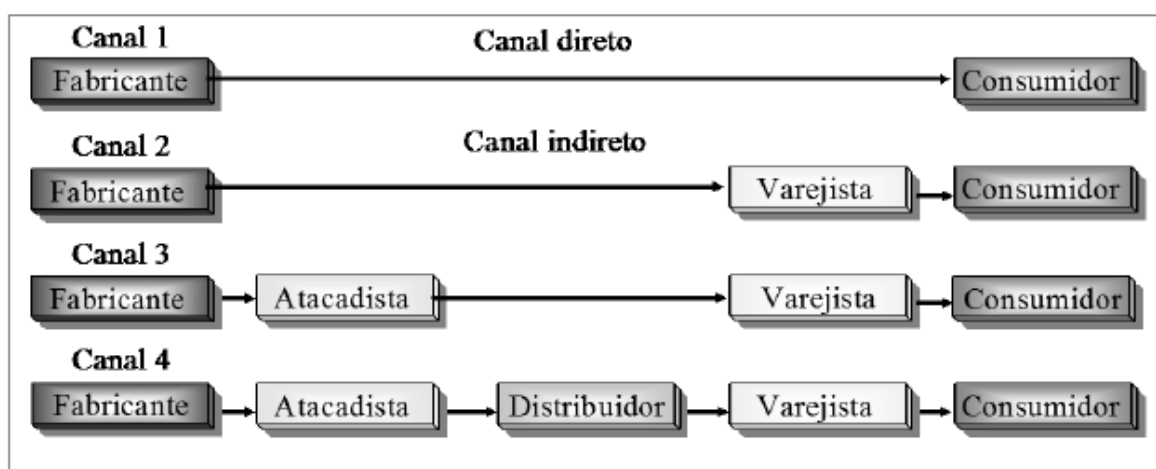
Canal 1
Canal direto
Fabricante
Consumidor

Canal 2
Canal indireto
Fabricante
Varejista
Consumidor

Canal 3
Fabricante
Atacadista
Varejista
Consumidor

Canal 4
Fabricante
Atacadista
Distribuidor
Varejista
Consumidor